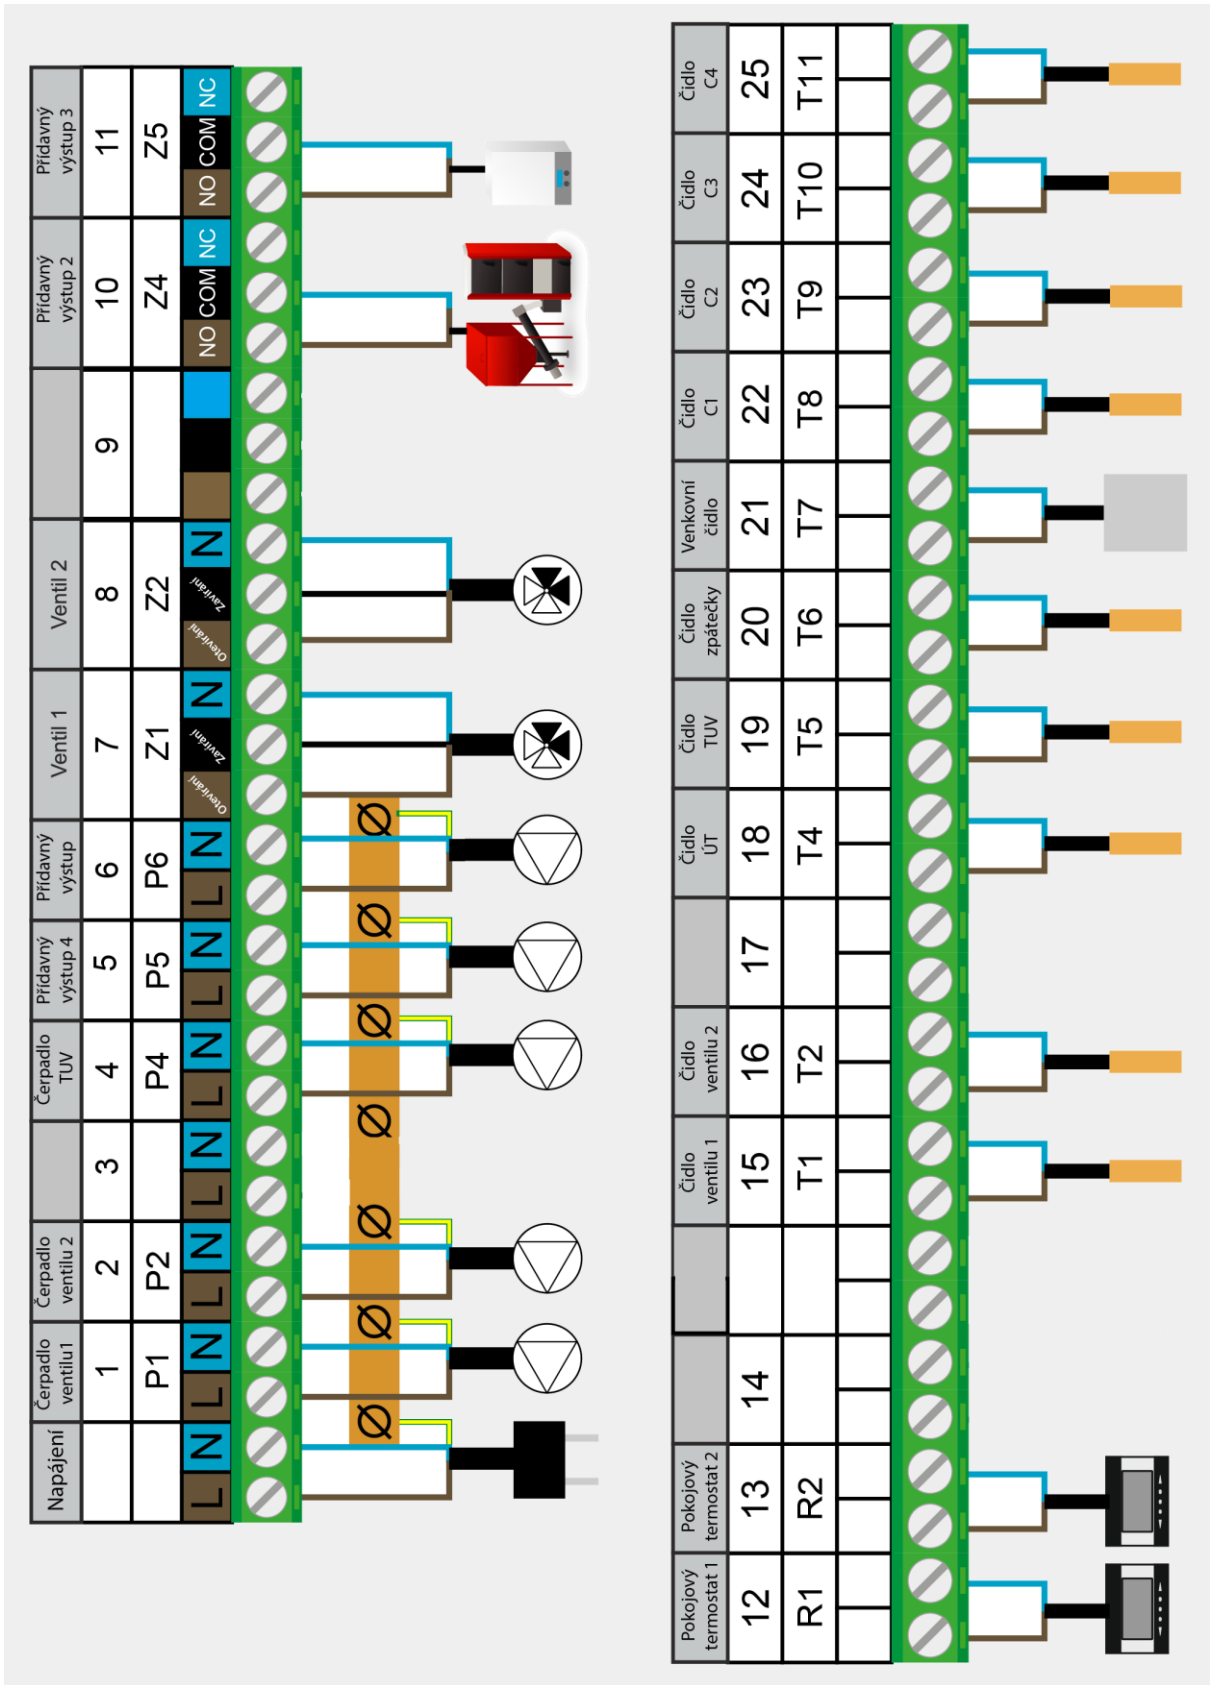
| Napájení | Čerpadlo ventilu1 | Čerpadlo ventilu 2 | | Čerpadlo TUV | Přídavný výstup 4 | Přídavný výstup | Ventil 1 | Ventil 2 | | Přídavný výstup 2 | Přídavný výstup 3 |
|---|---|---|---|---|---|---|---|---|---|---|---|
| | 1 | 2 | 3 | 4 | 5 | 6 | 7 | 8 | 9 | 10 | 11 |
| | P1 | P2 | | P4 | P5 | P6 | Z1 | Z2 | | Z4 | Z5 |
| L N | L N | L N | L N | L N | L N | L N | Otevírání Zavírání N | Otevírání Zavírání N | | NO COM NC | NO COM NC |

| Pokojový termostat 1 | Pokojový termostat 2 | | | Čidlo ventilu 1 | Čidlo ventilu 2 | | Čidlo ÚT | Čidlo TUV | Čidlo zpátečky | Venkovní čidlo | Čidlo C1 | Čidlo C2 | Čidlo C3 | Čidlo C4 |
|---|---|---|---|---|---|---|---|---|---|---|---|---|---|---|
| 12 | 13 | 14 | | 15 | 16 | 17 | 18 | 19 | 20 | 21 | 22 | 23 | 24 | 25 |
| R1 | R2 | | | T1 | T2 | | T4 | T5 | T6 | T7 | T8 | T9 | T10 | T11 |